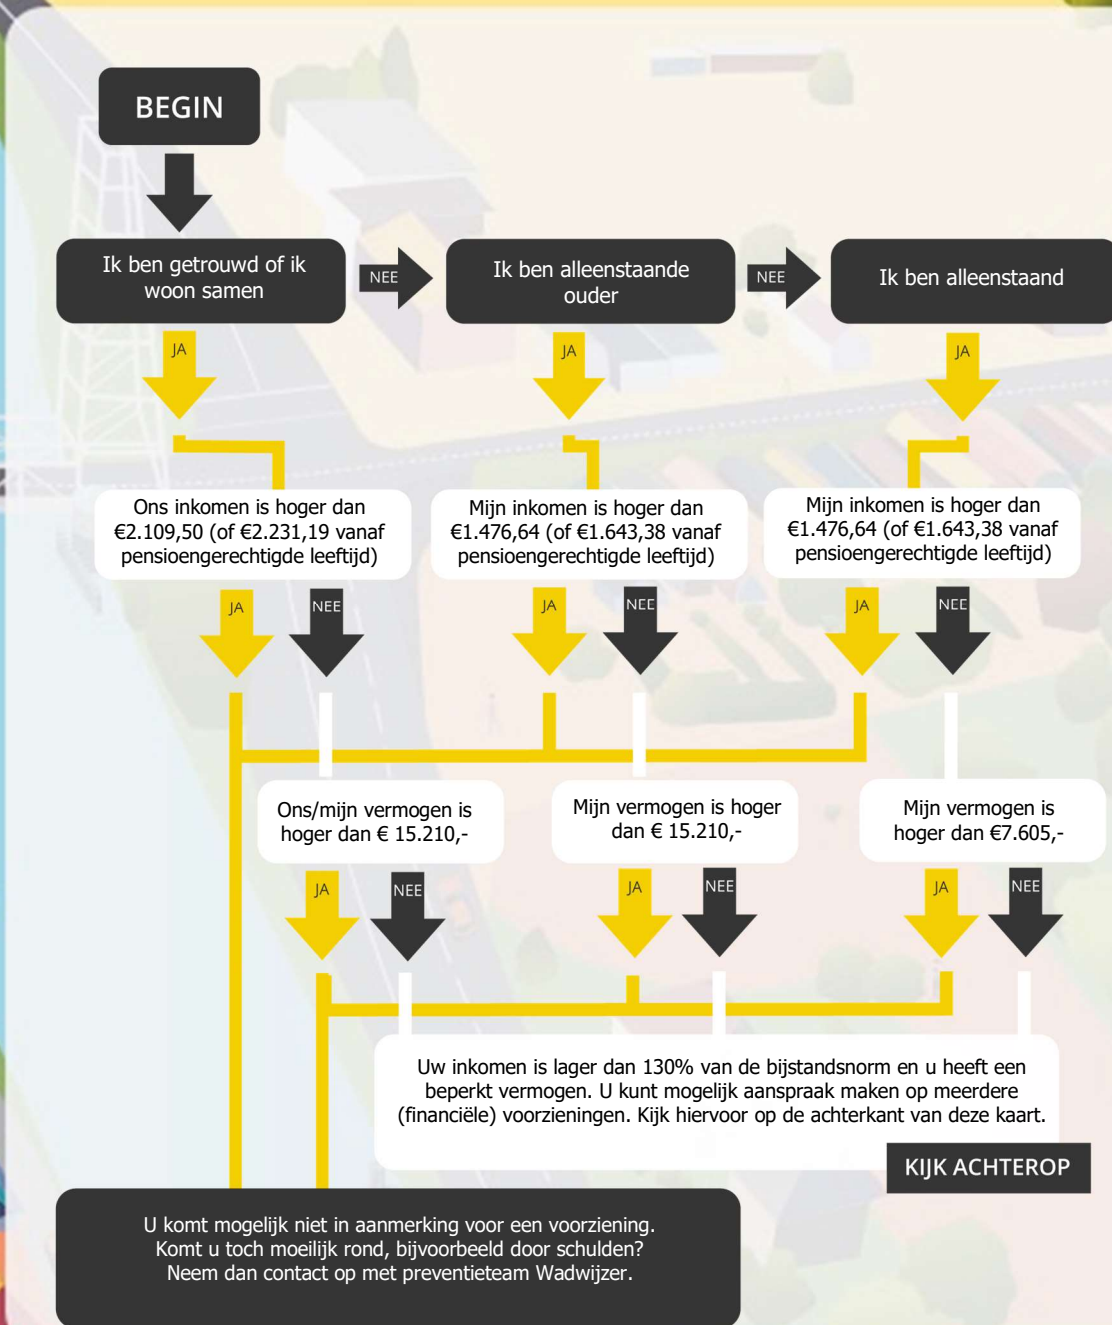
BEGIN

Ik ben getrouwd of ik woon samen

NEE

Ik ben alleenstaande ouder

NEE

Ik ben alleenstaand

JA

JA

JA

Ons inkomen is hoger dan €2.109,50 (of €2.231,19 vanaf pensioengerechtigde leeftijd)

Mijn inkomen is hoger dan €1.476,64 (of €1.643,38 vanaf pensioengerechtigde leeftijd)

Mijn inkomen is hoger dan €1.476,64 (of €1.643,38 vanaf pensioengerechtigde leeftijd)

JA

NEE

JA

NEE

JA

NEE

Ons/mijn vermogen is hoger dan € 15.210,-

Mijn vermogen is hoger dan € 15.210,-

Mijn vermogen is hoger dan €7.605,-

JA

NEE

JA

NEE

JA

NEE

Uw inkomen is lager dan 130% van de bijstandsnorm en u heeft een beperkt vermogen. U kunt mogelijk aanspraak maken op meerdere (financiële) voorzieningen. Kijk hiervoor op de achterkant van deze kaart.

KIJK ACHTEROP

U komt mogelijk niet in aanmerking voor een voorziening. Komt u toch moeilijk rond, bijvoorbeeld door schulden? Neem dan contact op met preventieteam Wadwijzer.